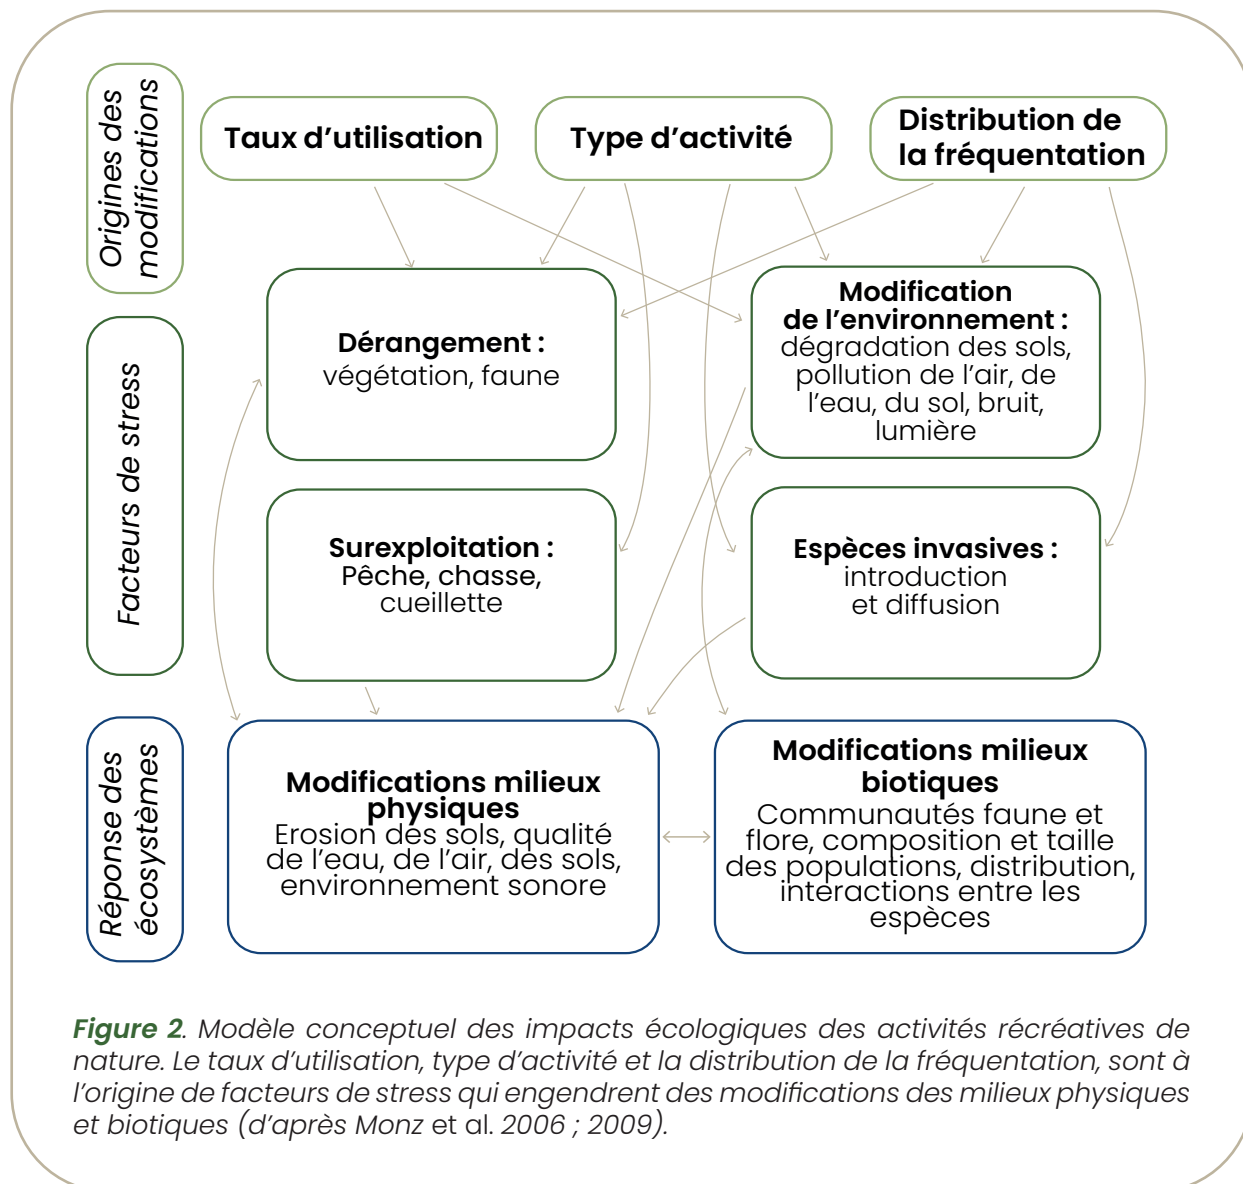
Origines des modifications

Taux d'utilisation

Type d'activité

Distribution de la fréquentation

Facteurs de stress

Dérangement : végétation, faune

Modification de l'environnement : dégradation des sols, pollution de l'air, de l'eau, du sol, bruit, lumière

Surexploitation : Pêche, chasse, cueillette

Espèces invasives : introduction et diffusion

Réponse des écosystèmes

Modifications milieux physiques
Erosion des sols, qualité de l'eau, de l'air, des sols, environnement sonore

Modifications milieux biotiques
Communautés faune et flore, composition et taille des populations, distribution, interactions entre les espèces

Figure 2. Modèle conceptuel des impacts écologiques des activités récréatives de nature. Le taux d'utilisation, type d'activité et la distribution de la fréquentation, sont à l'origine de facteurs de stress qui engendrent des modifications des milieux physiques et biotiques (d'après Monz et al. 2006 ; 2009).